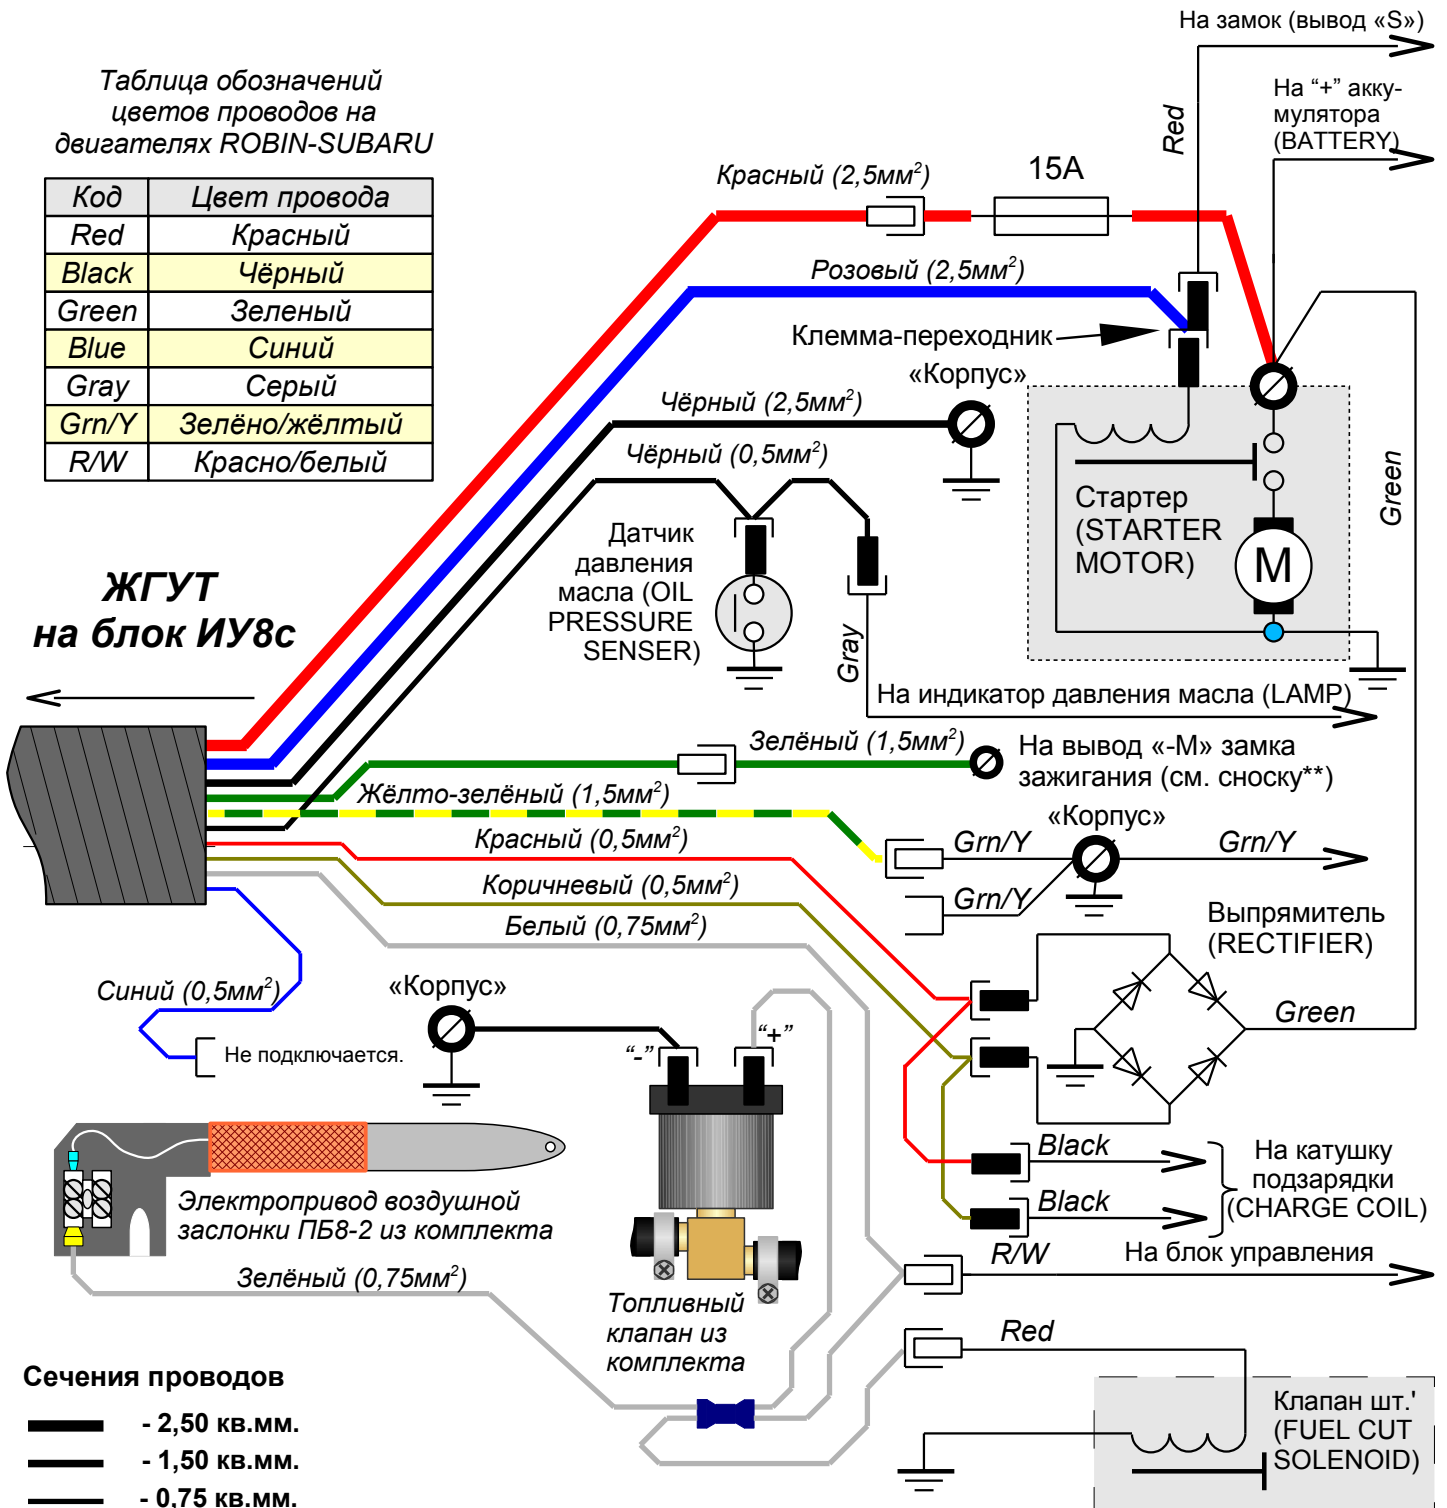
Таблица обозначений цветов проводов на двигателях ROBIN-SUBARU

| Код | Цвет провода |
|---|---|
| Red | Красный |
| Black | Чёрный |
| Green | Зеленый |
| Blue | Синий |
| Gray | Серый |
| Grn/Y | Зелёно/жёлтый |
| R/W | Красно/белый |

На замок (вывод «S»)

Red

На "+" аккумулятора (BATTERY)

Красный (2,5мм$^2$)

15A

Розовый (2,5мм$^2$)

Клемма-переходник

«Корпус»

Чёрный (2,5мм$^2$)

Чёрный (0,5мм$^2$)

Стартер (STARTER MOTOR)

M

Green

Датчик давления масла (OIL PRESSURE SENSER)

ЖГУТ на блок ИУ8с

Gray

На индикатор давления масла (LAMP)

Зелёный (1,5мм$^2$)

На вывод «-M» замка зажигания (см. сноску**)

Жёлто-зелёный (1,5мм$^2$)

«Корпус»

Красный (0,5мм$^2$)

Grn/Y

Grn/Y

Grn/Y

Коричневый (0,5мм$^2$)

Белый (0,75мм$^2$)

Выпрямитель (RECTIFIER)

Синий (0,5мм$^2$)

«Корпус»

Green

Не подключается.

"-"

"+"

Black

Black

На катушку подзарядки (CHARGE COIL)

Электропривод воздушной заслонки ПБ8-2 из комплекта

R/W

На блок управления

Зелёный (0,75мм$^2$)

Топливный клапан из комплекта

Red

Сечения проводов

- 2,50 кв.мм.

- 1,50 кв.мм.

- 0,75 кв.мм.

Клапан шт.' (FUEL CUT SOLENOID)